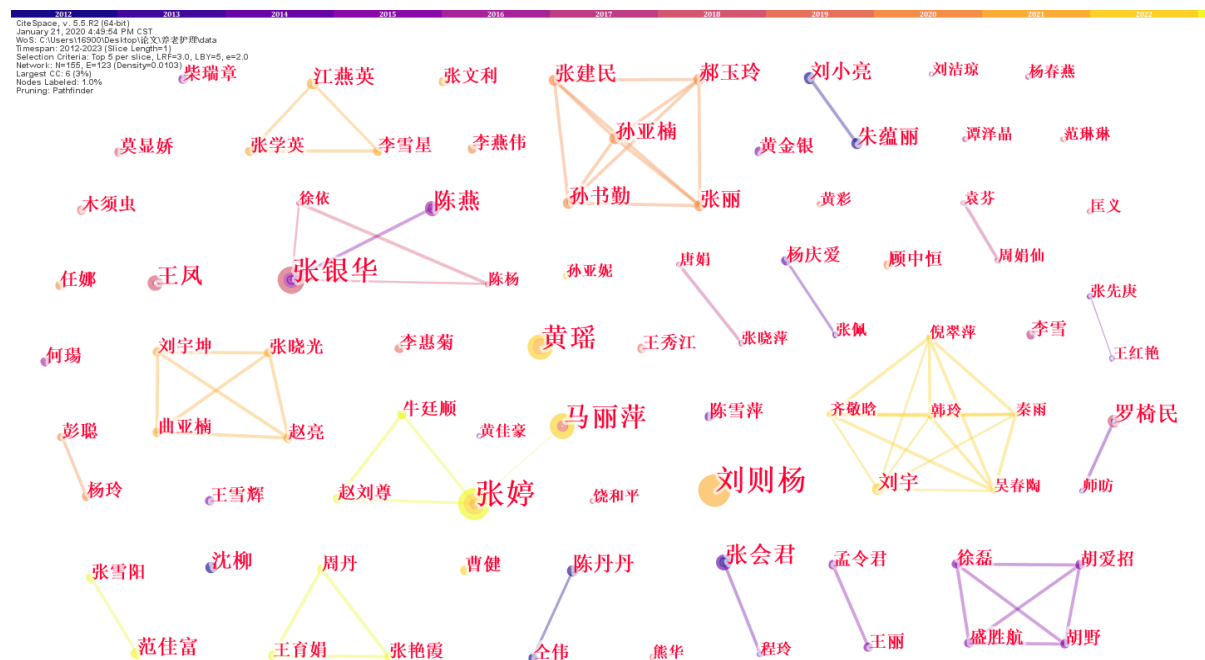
2012 2013 2014 2015 2016 2017 2018 2019 2020 2021 2022

CiteSpace, v. 5.5.R2 (64-bit)
January 21, 2020 4:49:54 PM CST
WoS: C:\Users\16900\Desktop\论文\养老护理\data
Timespan: 2012-2023 (Slice Length=1)
Selection Criteria: Top 5 per slice, LRF=3.0, LBY=5, e=2.0
Network: N=155, E=123 (Density=0.0103)
Largest CC: 6 (3%)
Nodes Labeled: 1.0%
Pruning: Pathfinder

柴瑞章
江燕英
张文利
张建民
郝玉玲
刘小亮
刘洁琼
杨春燕
孙亚楠
朱蕴丽
莫显娇
张学英
李雪星
李燕伟
黄金银
谭洋晶
范琳琳
孙书勤
张丽
木须虫
徐依
陈燕
黄彩
袁芬
匡义
张银华
陈杨
孙亚妮
唐娟
杨庆爱
顾中恒
周娟仙
任娜
王凤
张先庚
张晓萍
张佩
倪翠萍
李雪
黄瑶
李惠菊
王秀江
刘宇坤
张晓光
王红艳
何瑒
牛廷顺
马丽萍
陈雪萍
齐敬晗
韩玲
秦雨
罗椅民
彭聪
曲亚楠
赵亮
黄佳豪
刘则杨
刘宇
吴春陶
师昉
杨玲
王雪辉
赵刘尊
张婷
饶和平
张会君
沈柳
周丹
曹健
陈丹丹
孟令君
徐磊
胡爱招
张雪阳
范佳富
王育娟
张艳霞
仝伟
熊华
程玲
王丽
盛胜航
胡野